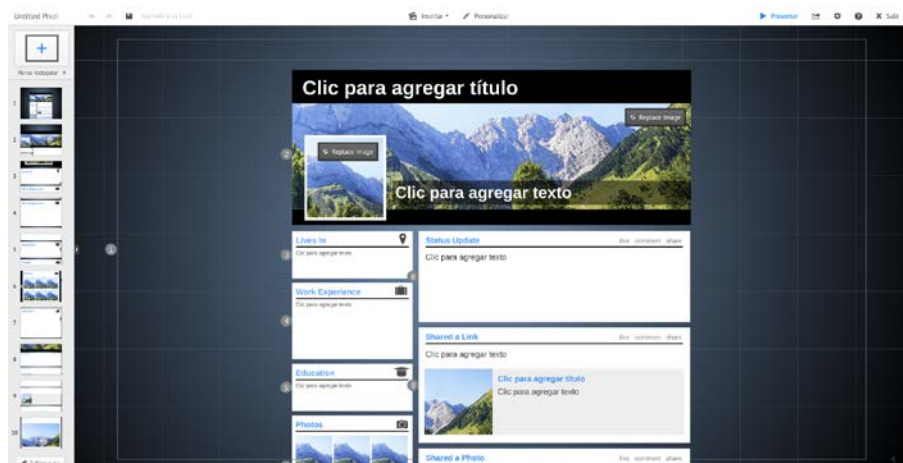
Untitled Prezi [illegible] Insertar Personalizar Presentar Salir

Clic para agregar título

Replace Image

Replace Image

Clic para agregar texto

Lives in
Clic para agregar texto

Status Update like comment share
Clic para agregar texto

Work Experience
Clic para agregar texto

Shared a Link like comment share
Clic para agregar texto

Education
Clic para agregar texto

Clic para agregar título
Clic para agregar texto

Photos

Shared a Photo like comment share

1 2 3 4 5 6 7 8 9 10